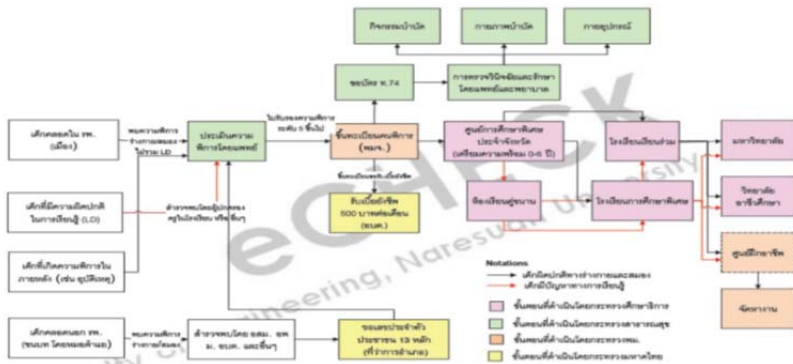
กิจกรรมบำบัด

กายภาพบำบัด

กายอุปกรณ์

ขอบัตร ท.74

การตรวจวินิจฉัยและรักษาโดยแพทย์และพยาบาล

เด็กคลอดใน รพ. (เมือง)

พบความพิการทางการเคลื่อนไหวหรือ LD

ประเมินความพิการโดยแพทย์

ไม่รับรองความพิการระดับ 5 ขึ้นไป

ขึ้นทะเบียนคนพิการ (พม.)

ศูนย์การศึกษาพิเศษประจำจังหวัด (เตรียมความพร้อม 0-6 ปี)

โรงเรียนเรียนร่วม

มหาวิทยาลัย

เด็กที่มีความผิดปกติในการเรียนรู้ (LD)

ตำรวจพบเบื้องต้นของครูในโรงเรียน หรือ อื่นๆ

ขึ้นทะเบียนรับเบี้ยยังชีพ

รับเบี้ยยังชีพ 500 บาทต่อเดือน (อบต.)

ห้องเรียนคู่ขนาน

โรงเรียนการศึกษาพิเศษ

วิทยาลัยอาชีวศึกษา

เด็กที่เกิดความพิการในภายหลัง (เช่น อุบัติเหตุ)

ศูนย์ฝึกอาชีพ

จัดหางาน

เด็กคลอดนอก รพ. (ชนบท โดยหมอตำแย)

พบความพิการทางการเคลื่อนไหว

สำรวจพบโดย อสม. อพ ม. อบต. และอื่นๆ

ขอเลขประจำตัวประชาชน 13 หลัก (ที่ว่าการอำเภอ)

Notations

เด็กมีความพิการทางการเคลื่อนไหว

เด็กมีปัญหาทางการเรียนรู้

ขั้นตอนที่ดำเนินโดยกระทรวงศึกษาธิการ

ขั้นตอนที่ดำเนินโดยกระทรวงสาธารณสุข

ขั้นตอนที่ดำเนินโดยกระทรวงพม.

ขั้นตอนที่ดำเนินโดยกระทรวงมหาดไทย

eCHECK

Faculty of Engineering, Naresuan University